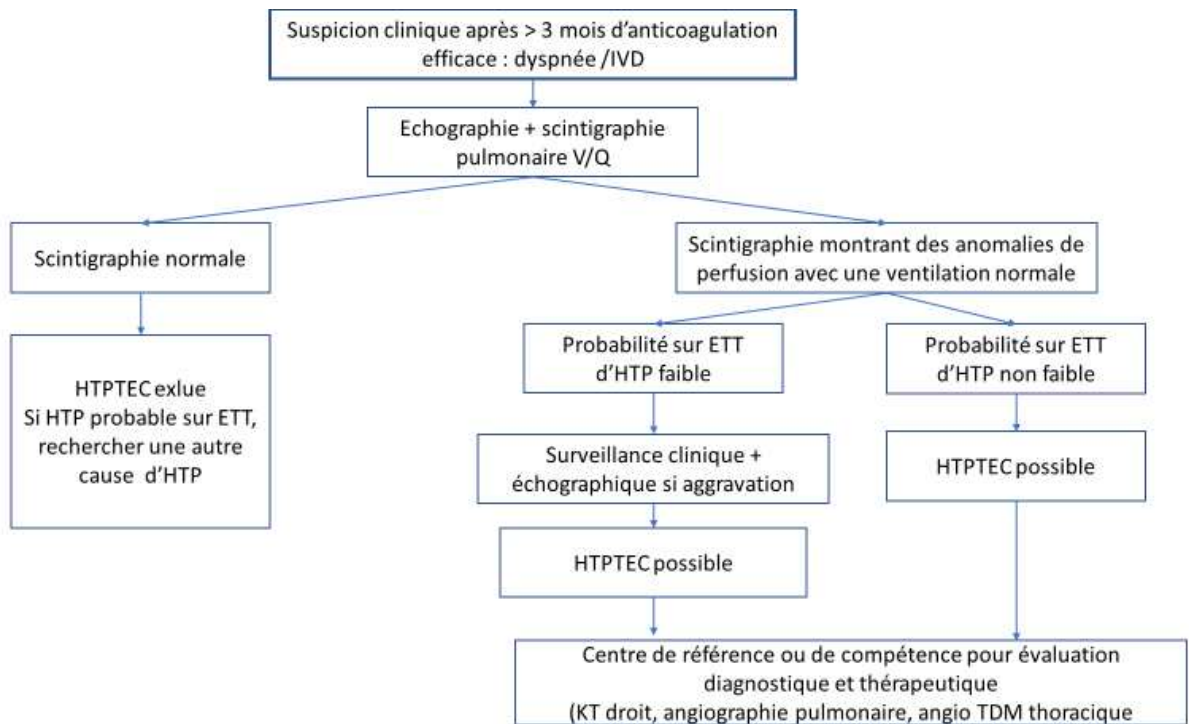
Suspicion clinique après > 3 mois d'anticoagulation efficace : dyspnée /IVD

Echographie + scintigraphie pulmonaire V/Q

Scintigraphie normale

Scintigraphie montrant des anomalies de perfusion avec une ventilation normale

HTPTEC exlue
Si HTP probable sur ETT, rechercher une autre cause d'HTP

Probabilité sur ETT d'HTP faible

Probabilité sur ETT d'HTP non faible

Surveillance clinique + échographique si aggravation

HTPTEC possible

HTPTEC possible

Centre de référence ou de compétence pour évaluation diagnostique et thérapeutique
(KT droit, angiographie pulmonaire, angio TDM thoracique